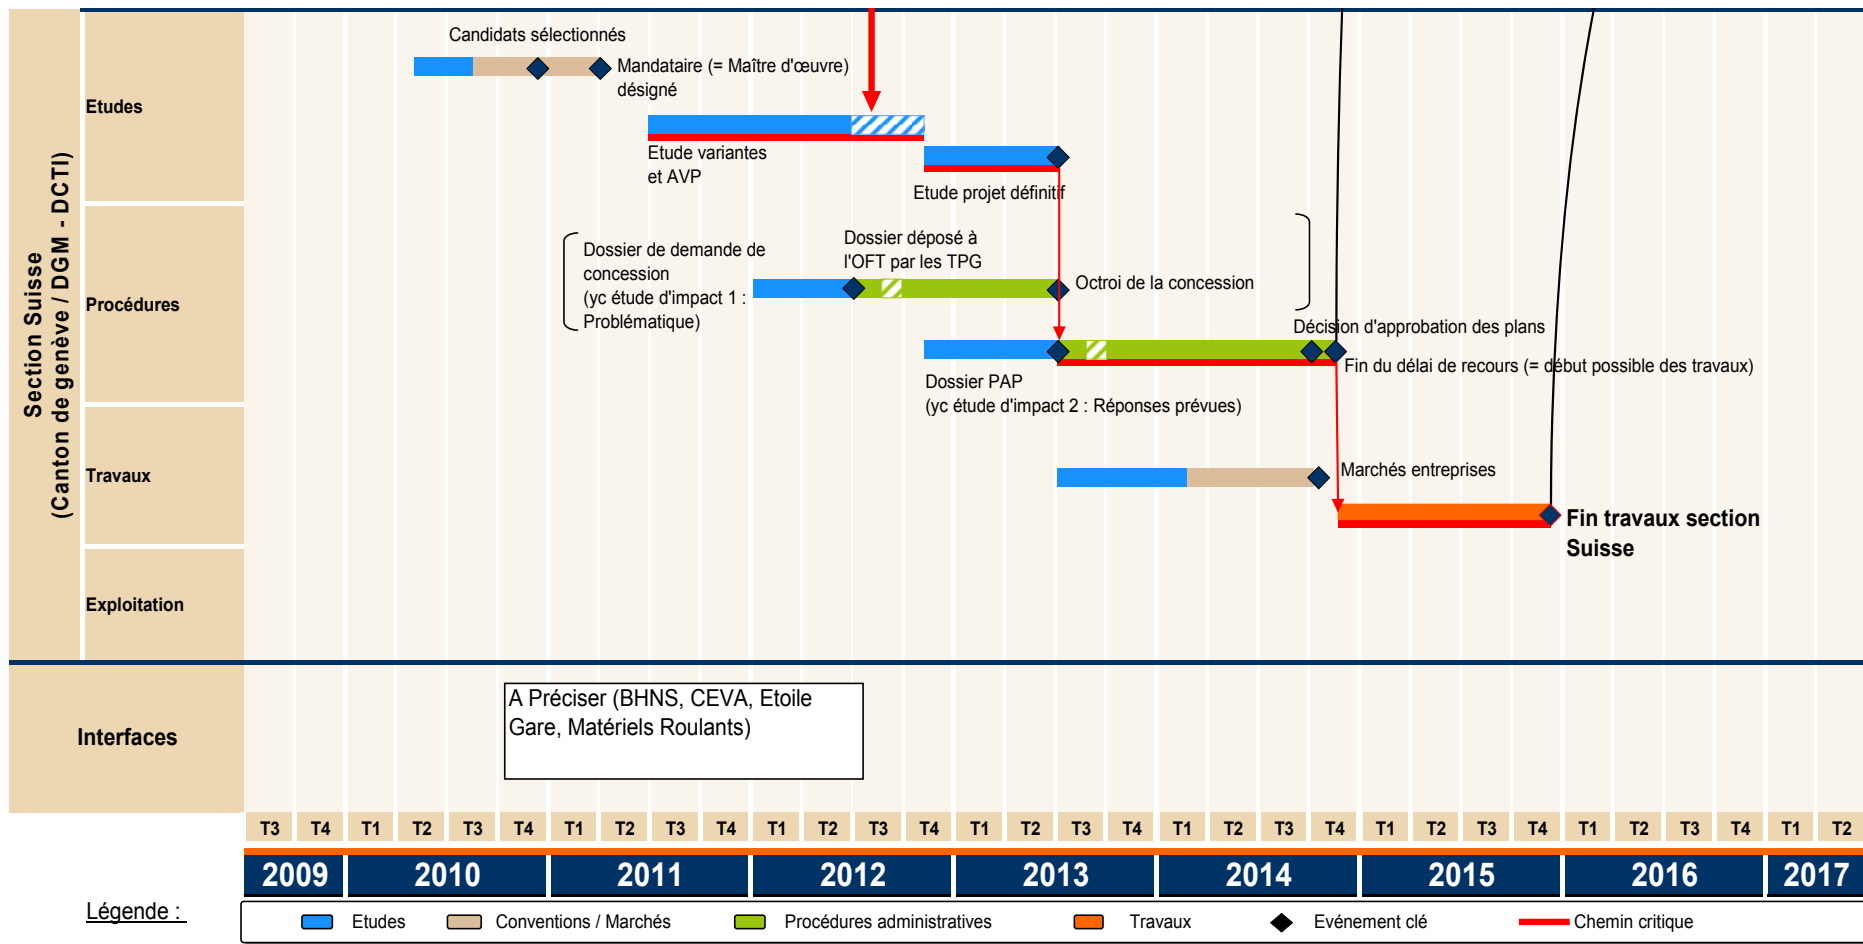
Section Suisse
(Canton de genève / DGM - DCTI)

Etudes

Procédures

Travaux

Exploitation

Candidats sélectionnés

Mandataire (= Maître d'œuvre) désigné

Etude variantes et AVP

Etude projet définitif

Dossier de demande de concession (yc étude d'impact 1 : Problématique)

Dossier déposé à l'OFT par les TPG

Octroi de la concession

Décision d'approbation des plans

Fin du délai de recours (= début possible des travaux)

Dossier PAP (yc étude d'impact 2 : Réponses prévues)

Marchés entreprises

Fin travaux section Suisse

Interfaces

A Préciser (BHNS, CEVA, Etoile Gare, Matériels Roulants)

| T3 | T4 | T1 | T2 | T3 | T4 | T1 | T2 | T3 | T4 | T1 | T2 | T3 | T4 | T1 | T2 | T3 | T4 | T1 | T2 | T3 | T4 | T1 | T2 | T3 | T4 | T1 | T2 | T3 | T4 | T1 | T2 |
|---|---|---|---|---|---|---|---|---|---|---|---|---|---|---|---|---|---|---|---|---|---|---|---|---|---|---|---|---|---|---|---|

2009 2010 2011 2012 2013 2014 2015 2016 2017

Légende :

Etudes
Conventions / Marchés
Procédures administratives
Travaux
Evénement clé
Chemin critique